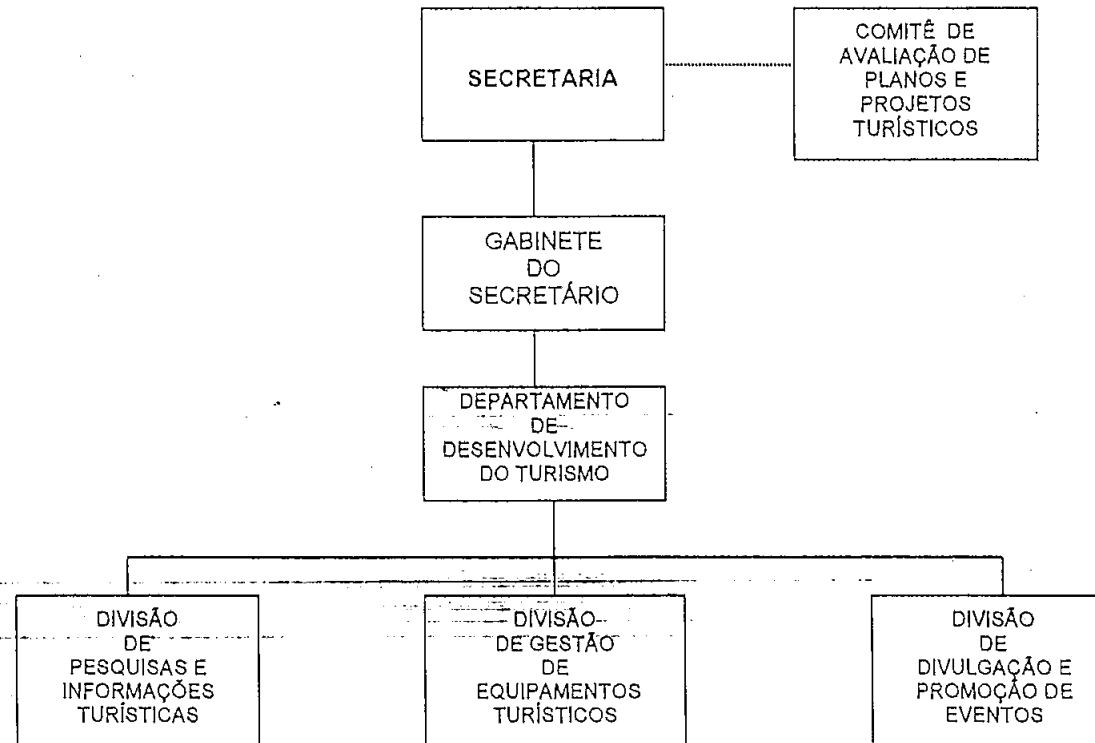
SECRETARIA

COMITÊ DE AVALIAÇÃO DE PLANOS E PROJETOS TURÍSTICOS

GABINETE DO SECRETÁRIO

DEPARTAMENTO DE DESENVOLVIMENTO DO TURISMO

DIVISÃO DE PESQUISAS E INFORMAÇÕES TURÍSTICAS

DIVISÃO DE GESTÃO DE EQUIPAMENTOS TURÍSTICOS

DIVISÃO DE DIVULGAÇÃO E PROMOÇÃO DE EVENTOS